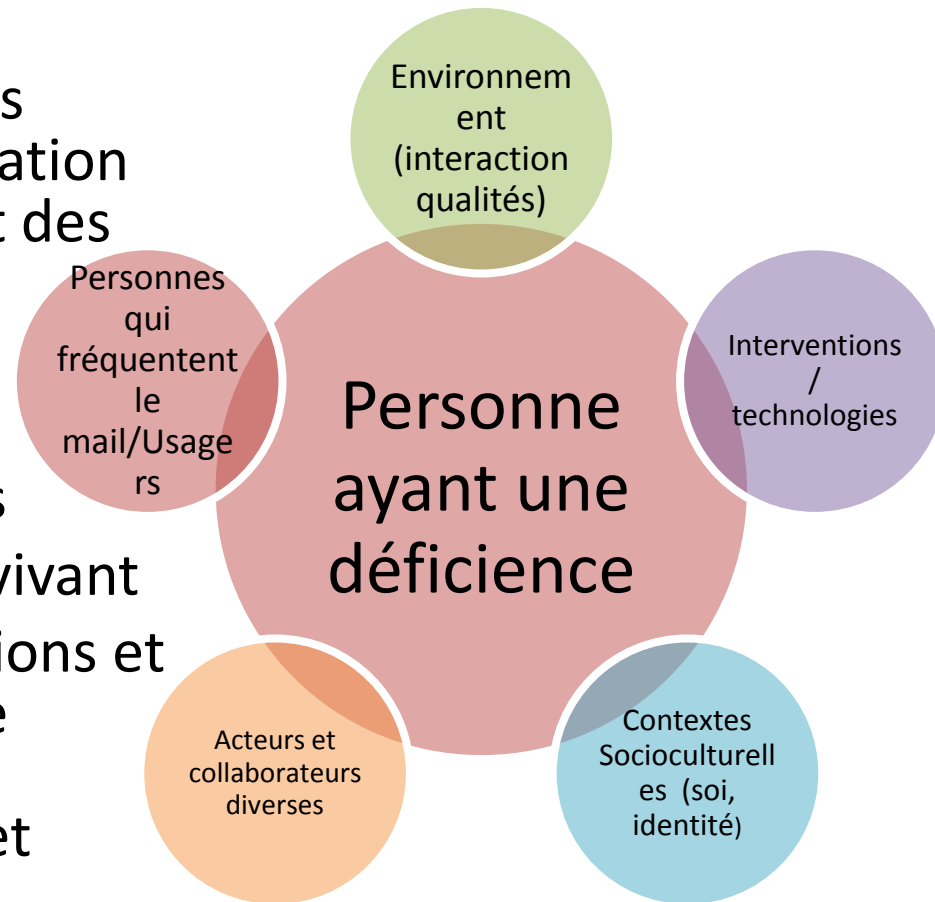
s
ation
t des

s
vivant
ions et
e

et

Environnement (interaction qualités)

Personnes qui fréquentent le mail/Usagers

Personne ayant une déficience

Interventions / technologies

Acteurs et collaborateurs diverses

Contextes Socioculturelles (soi, identité)